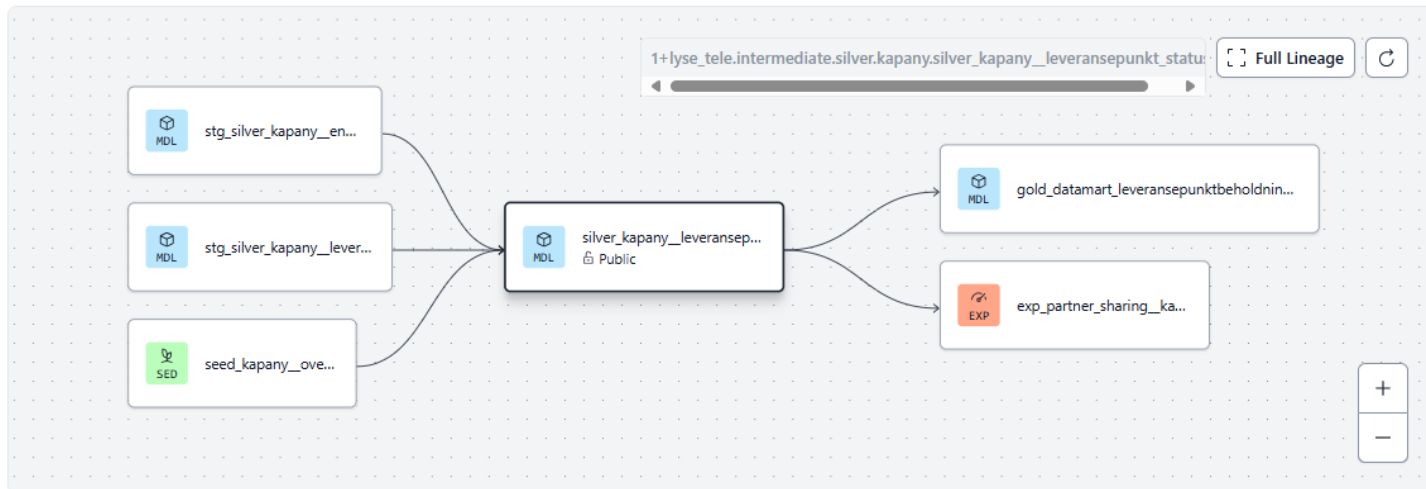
1+lyse_tele.intermediate.silver.kapany.silver_kapany__leveransepunkt_statu

Full Lineage

MDL
stg_silver_kapany__en...

MDL
stg_silver_kapany__lever...

SED
seed_kapany__ove...

MDL
silver_kapany__leveransep...
Public

MDL
gold_datamart_leveransepunktbeholdnin...

EXP
exp_partner_sharing__ka...

+
−